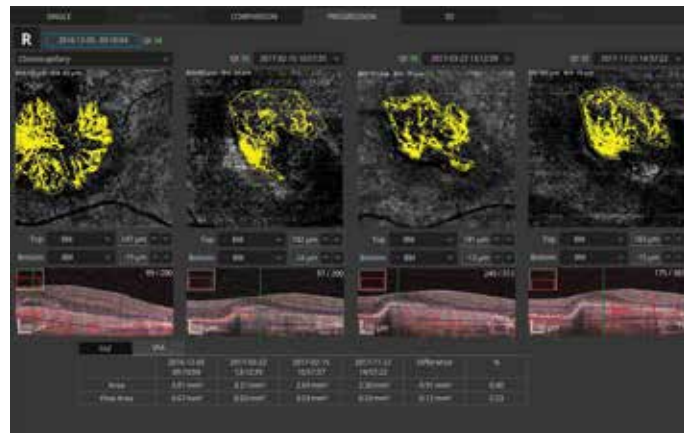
SINGLE COMPARISON PROGRESSION 3D

R 2016-12-05 09:19:04 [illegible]

Choriocapillary

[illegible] 2017-02-15 10:57:20

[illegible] 2017-03-22 13:12:39

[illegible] 2017-11-22 14:57:22

Top BM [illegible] μm

Bottom BM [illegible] μm

Top BM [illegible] μm

Bottom BM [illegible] μm

Top BM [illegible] μm

Bottom BM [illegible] μm

Top BM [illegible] μm

Bottom BM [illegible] μm

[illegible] / 200

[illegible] / 200

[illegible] / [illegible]

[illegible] / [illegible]

| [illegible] | VFA | | | | | |
|---|---|---|---|---|---|---|
| | 2016-12-05 09:19:04 | 2017-03-22 13:12:39 | 2017-02-15 10:57:20 | 2017-11-22 14:57:22 | Difference | % |
| Area | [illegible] | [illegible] | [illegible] | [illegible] | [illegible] | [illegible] |
| Flow Area | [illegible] | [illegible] | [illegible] | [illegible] | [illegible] | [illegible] |